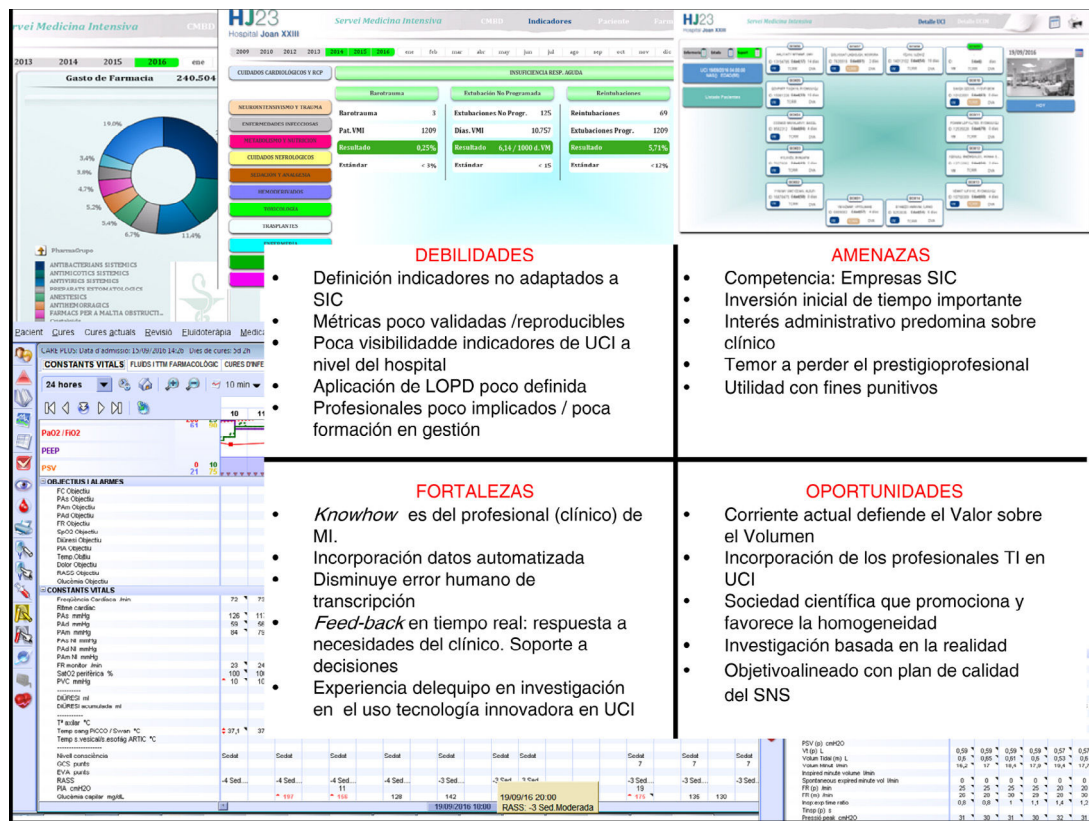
DEBILIDADES

- Definición indicadores no adaptados a SIC
- Métricas poco validadas /reproducibles
- Poca visibilidadde indicadores de UCI a nivel del hospital
- Aplicación de LOPD poco definida
- Profesionales poco implicados / poca formación en gestión

AMENAZAS

- Competencia: Empresas SIC
- Inversión inicial de tiempo importante
- Interés administrativo predomina sobre clínico
- Temor a perder el prestigioprofesional
- Utilidad con fines punitivos

FORTALEZAS

- *Knowhow* es del profesional (clínico) de MI.
- Incorporación datos automatizada
- Disminuye error humano de transcripción
- *Feed-back* en tiempo real: respuesta a necesidades del clínico. Soporte a decisiones
- Experiencia delequipo en investigación en el uso tecnología innovadora en UCI

OPORTUNIDADES

- Corriente actual defiende el Valor sobre el Volumen
- Incorporación de los profesionales TI en UCI
- Sociedad científica que promociona y favorece la homogeneidad
- Investigación basada en la realidad
- Objetivoalineado con plan de calidad del SNS

Servei Medicina Intensiva CMBD
2013 2014 2015 2016 ene
Gasto de Farmacia 240.504
19.0% 3.4% 3.8% 4.7% 5.2% 5.4% 6.7% 11.4%
PharmaGrupo
ANTIBACTERIANS SISTEMICS
ANTIMICOTICS SISTEMICS
ANTIVIRICS SISTEMICS
PREPARATS ESTOMATOLOGICS
ANESTESICS
ANTIHEMORRAGICS
FARMACS PER A MALTIA OBSTRUCTI...

HJ23 Hospital Joan XXIII Servei Medicina Intensiva CMBD Indicadores Paciente
2009 2010 2012 2013 2014 2015 2016 ene feb mar abr may jun jul ago sep oct nov dic
CUIDADOS CARDIOLOGICOS Y RCP
INSUFICIENCIA RESP. AGUDA
NEUROINTENSIVISMO Y TRAUMA
ENFERMEDADES INFECCIOSAS
METABOLISMO Y NUTRICION
CUIDADOS NEFROLOGICOS
SEDACION Y ANALGESIA
HEMODERIVADOS
TOXICOLOGIA
TRASPLANTES

| Barotrauma | | Extubación No Programada | | Reintubaciones | |
|---|---|---|---|---|---|
| Barotrauma | 3 | Extubaciones No Progr. | 125 | Reintubaciones | 69 |
| Pat. VMI | 1209 | Días. VMI | 10.757 | Extubaciones Progr. | 1209 |
| Resultado | 0,25% | Resultado | 6,14 / 1000 d. VM | Resultado | 5,71% |
| Estándar | < 3% | Estándar | < 15 | Estándar | <12% |

HJ23 Servei Medicina Intensiva Detalle UCI 19/09/2016

Pacient Cures Cures actuals Revisió Fluidoteràpia
CARE PLUS: Data d'admissió: 15/09/2016 14:26 Dies de cures: 5d 2h
CONSTANTS VITALS FLUIDS I TTM FARMACOLÒGIC CURES D'INFE
24 hores 10 min
PaO2 / FiO2
PEEP
PSV
OBJECTIUS | ALARMES
FC Objectiu
PAs Objectiu
PAm Objectiu
PAd Objectiu
FR Objectiu
SpO2 Objectiu
Diüresi Objectiu
PIA Objectiu
Temp Objtiu
Dolor Objectiu
RASS Objectiu
Glucèmia Objectiu
CONSTANTS VITALS
Freqüència Cardíaca /min
Ritme cardiac
PAs mmHg
PAd mmHg
PAm mmHg
PAs NI mmHg
PAd NI mmHg
PAm NI mmHg
FR monitor /min
SatO2 perifèrica %
PVC mmHg
DIÜRESI ml
DIÜRESI acumulada ml
Tª axilar °C
Temp sang PICCO / Swan °C
Temp s.vesical/s.esofàg ARTIC °C
Nivell consciència
GCS punts
EVA punts
RASS
PIA cmH2O
Glucèmia capilar mg/dL
Sedat
19/09/16 20:00
RASS: -3 Sed.Moderada
PSV (p) cmH2O
Vt (p) L
Volum Tidal (m) L
Volum minut l/min
Inspired minute volume l/min
Spontaneous expired minute vol l/min
FR (p) /min
FR (m) /min
Insp:exp time ratio
Tinsp (p) s
Pressió peak cmH2O